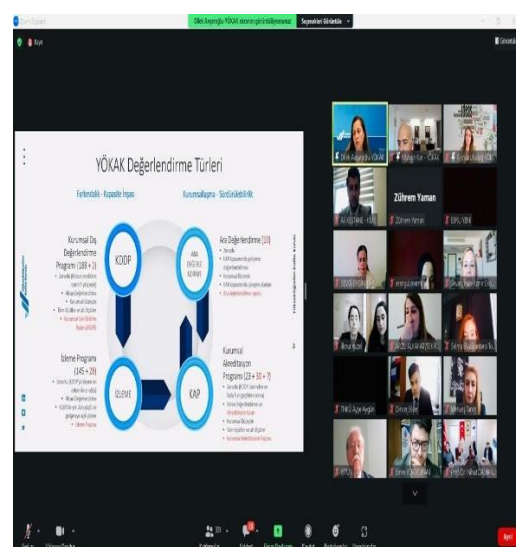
Dilek Arayıcıoğlu YÖKAK ekranını görüntülüyorsunuz
Seçenekleri Görüntüle

YÖKAK Değerlendirme Türleri

Farkındalık - Kapasite İnşası

Kurumsallaşma - Sürdürülebilirlik

Kurumsal Dış Değerlendirme Programı (188 + 2)

KDDP

ARA DEĞERLENDİRME

Ara Değerlendirme (10)

İzleme Programı (145 + 29)

İZLEME

KAP

Kurumsal Akreditasyon Programı (23 + 30 + ?)

Zührem Yaman

Zührem Yaman

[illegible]